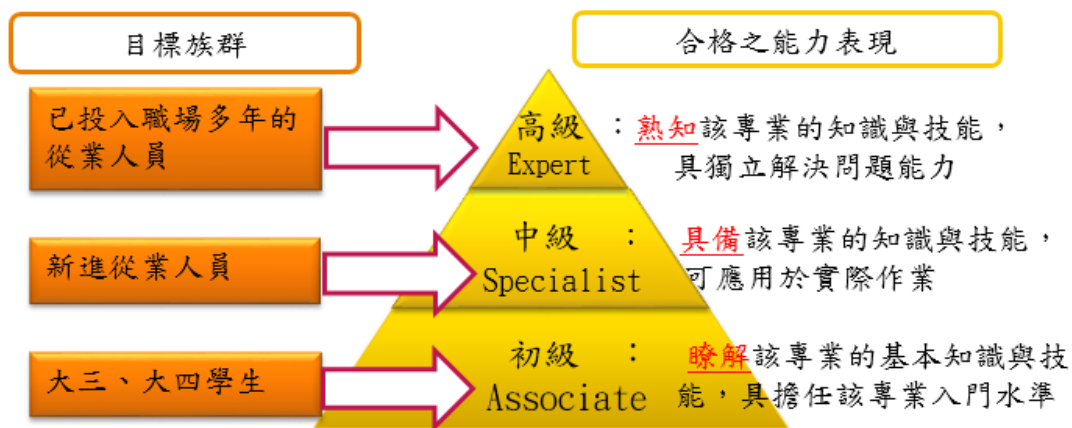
目標族群

合格之能力表現

已投入職場多年的從業人員

高級 Expert ：熟知該專業的知識與技能，具獨立解決問題能力

新進從業人員

中級 Specialist ：具備該專業的知識與技能，可應用於實際作業

大三、大四學生

初級 Associate ：瞭解該專業的基本知識與技能，具擔任該專業入門水準